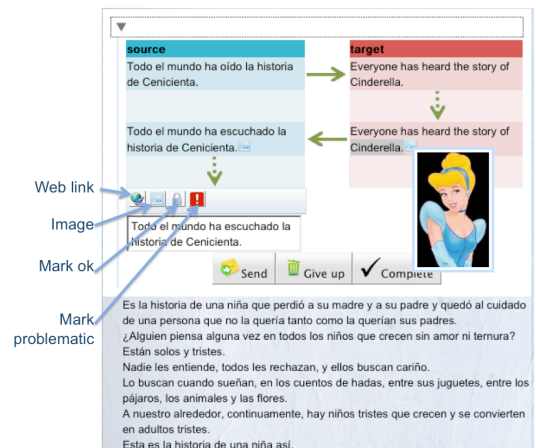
▼

| source | target |
|---|---|
| Todo el mundo ha oído la historia de Cenicienta. | Everyone has heard the story of Cinderella. |
| Todo el mundo ha escuchado la historia de Cenicienta. | Everyone has heard the story of Cinderella. |

Web link

Image

Mark ok

Mark problematic

Todo el mundo ha escuchado la historia de Cenicienta.

Send Give up Complete

Es la historia de una niña que perdió a su madre y a su padre y quedó al cuidado de una persona que no la quería tanto como la querían sus padres.
¿Alguien piensa alguna vez en todos los niños que crecen sin amor ni ternura? Están solos y tristes.
Nadie les entiende, todos les rechazan, y ellos buscan cariño.
Lo buscan cuando sueñan, en los cuentos de hadas, entre sus juguetes, entre los pájaros, los animales y las flores.
A nuestro alrededor, continuamente, hay niños tristes que crecen y se convierten en adultos tristes.
Esta es la historia de una niña así.